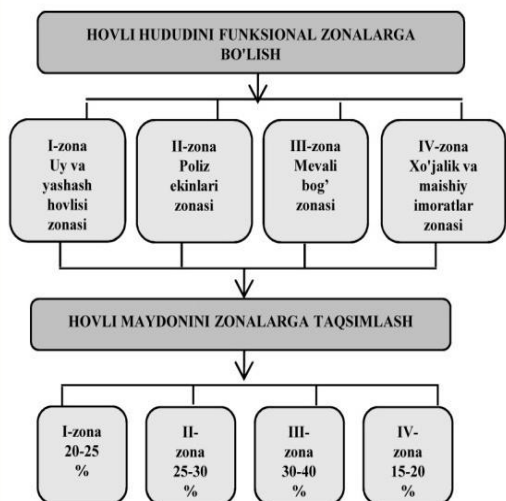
HOVLI HUDUDINI FUNKSIONAL ZONALARGA BO'LISH

I-zona Uy va yashash hovlisi zonasi

II-zona Poliz ekinlari zonasi

III-zona Mevali bog' zonasi

IV-zona Xo'jalik va maishiy imoratlar zonasi

HOVLI MAYDONINI ZONALARGA TAQSIMLASH

I-zona 20-25 %

II-zona 25-30 %

III-zona 30-40 %

IV-zona 15-20 %